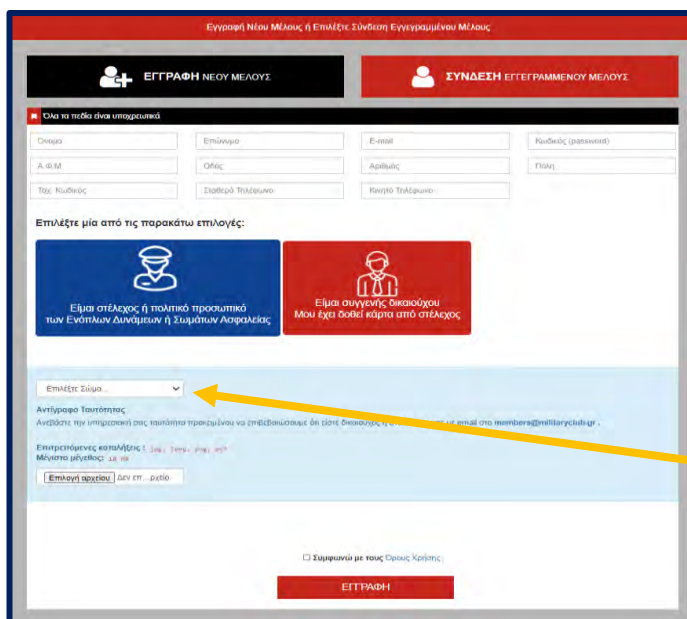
Εγγραφή Νέου Μέλους ή Επιλέξτε Σύνδεση Εγγεγραμμένου Μέλους

ΕΓΓΡΑΦΗ ΝΕΟΥ ΜΕΛΟΥΣ

ΣΥΝΔΕΣΗ ΕΓΓΕΓΡΑΜΜΕΝΟΥ ΜΕΛΟΥΣ

Όλα τα πεδία είναι υποχρεωτικά

Όνομα
Επώνυμο
E-mail
Κωδικός (password)
Α.Φ.Μ
Οδός
Αριθμός
Πόλη
Ταχ. Κωδικός
Σταθερό Τηλέφωνο
Κινητό Τηλέφωνο

Επιλέξτε μία από τις παρακάτω επιλογές:

Είμαι στέλεχος ή πολιτικό προσωπικό των Ενόπλων Δυνάμεων ή Σωμάτων Ασφαλείας

Είμαι συγγενής δικαιούχου Μου έχει δοθεί κάρτα από στέλεχος

Επιλέξτε Σώμα...

Αντίγραφο Ταυτότητας
Ανεβάστε την υπηρεσιακή σας ταυτότητα προκειμένου να επιβεβαιώσουμε ότι είστε δικαιούχος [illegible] email στο members@militaryclub.gr .

Επιτρεπόμενες καταλήξεις: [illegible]
Μέγιστο μέγεθος: 10 mb

Επιλογή αρχείου Δεν επ...ρχείο

Συμφωνώ με τους Όρους Χρήσης

ΕΓΓΡΑΦΗ